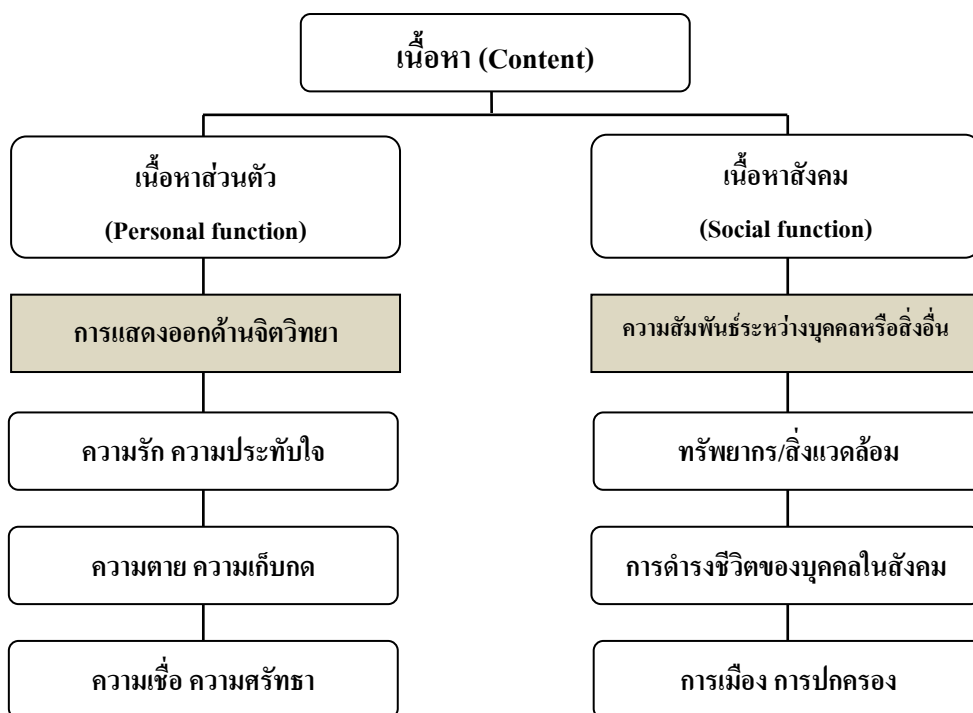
เนื้อหา (Content)

เนื้อหาส่วนตัว

(Personal function)

การแสดงออกด้านจิตวิทยา

ความรัก ความประทับใจ

ความตาย ความเก็บกด

ความเชื่อ ความศรัทธา

เนื้อหาสังคม

(Social function)

ความสัมพันธ์ระหว่างบุคคลหรือสิ่งอื่น

ทรัพยากร/สิ่งแวดล้อม

การดำรงชีวิตของบุคคลในสังคม

การเมือง การปกครอง